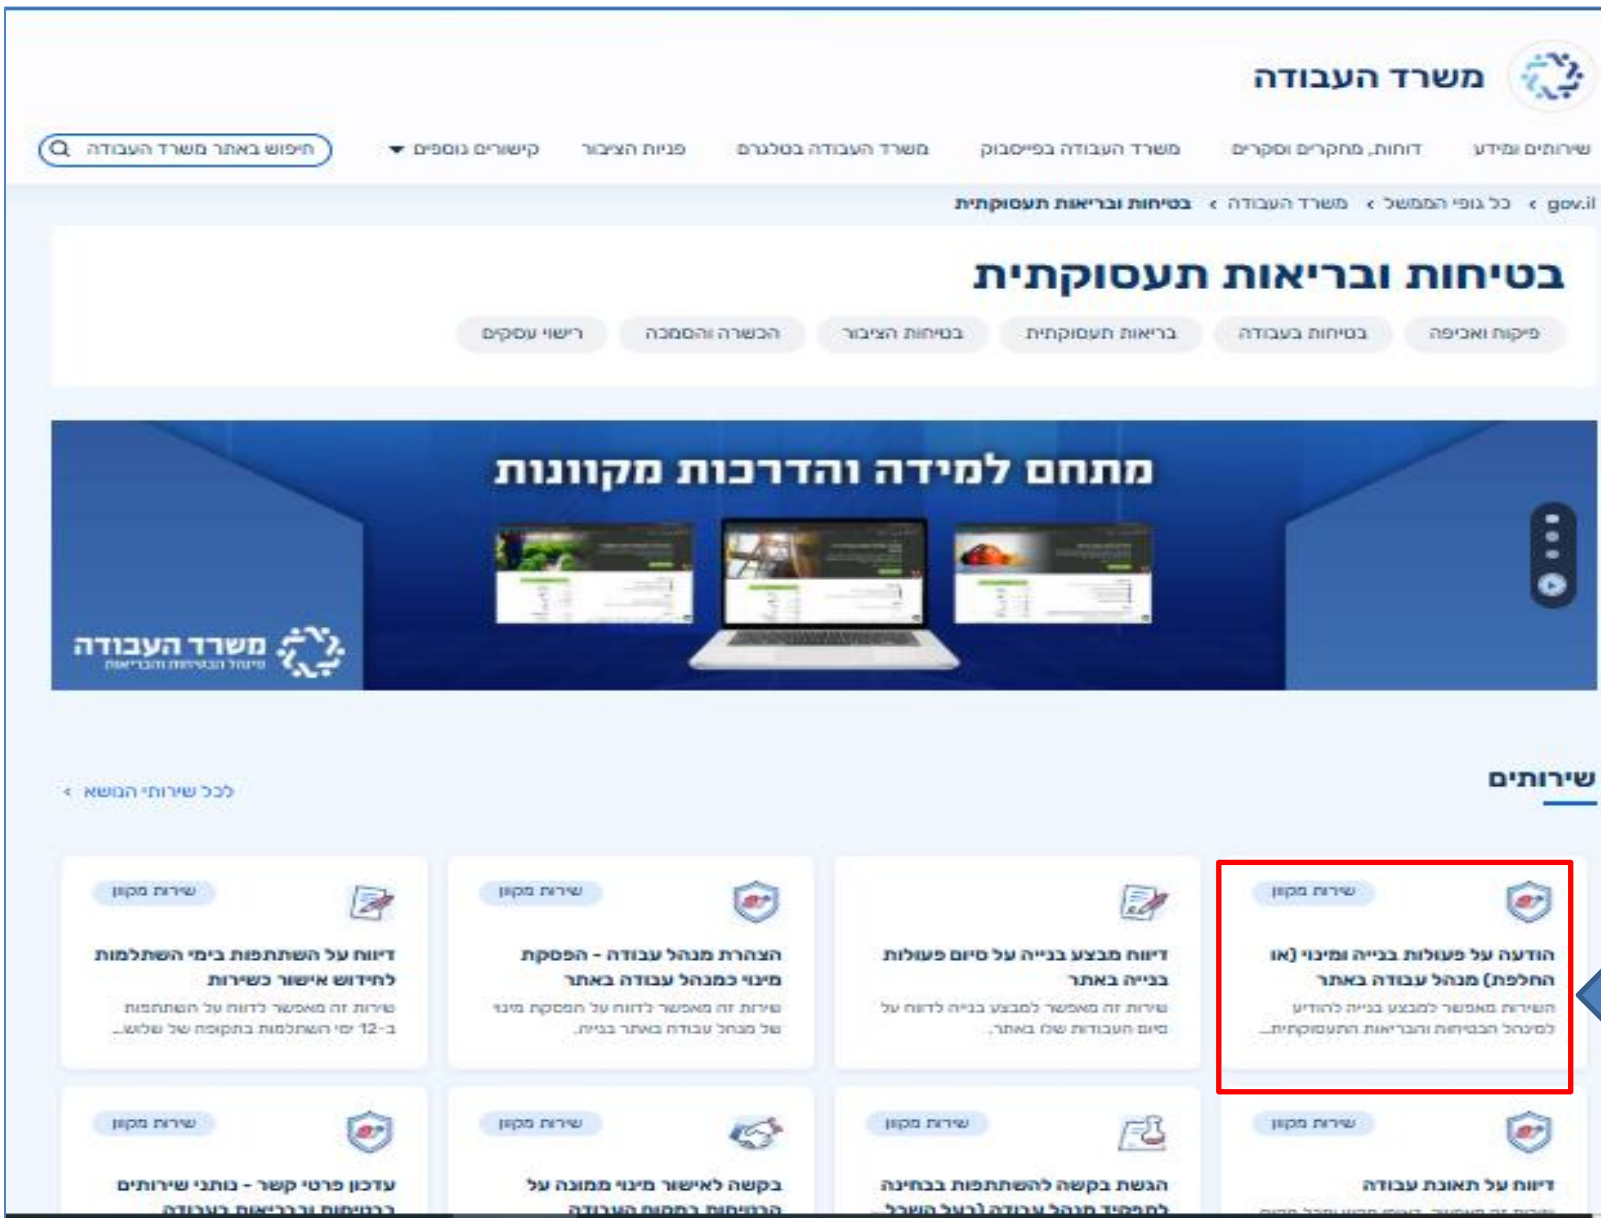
משרד העבודה

שירותים ומידע
דוחות, מחקרים וסקרים
משרד העבודה בפייסבוק
משרד העבודה בטלגרם
פניות הציבור
קישורים נוספים
חיפוש באתר משרד העבודה

gov.il > כל גופי הממשל > משרד העבודה > בטיחות ובריאות תעסוקתית

בטיחות ובריאות תעסוקתית

פיקוח ואכיפה
בטיחות בעבודה
בריאות תעסוקתית
בטיחות הציבור
הכשרה והסמכה
רישוי עסקים

מתחם למידה והדרכות מקוונות

משרד העבודה
מינהל הבטיחות והבריאות

שירותים

לכל שירותי הנושא >

שירות מקוון
הודעה על פעולות בנייה ומינוי (או החלפת) מנהל עבודה באתר
השירות מאפשר למבצע בנייה להודיע למינהל הבטיחות והבריאות התעסוקתית...

דיווח מבצע בנייה על סיום פעולות בנייה באתר
שירות זה מאפשר למבצע בנייה לדווח על סיום העבודות שלו באתר...

שירות מקוון
הצהרת מנהל עבודה - הפסקת מינוי כמנהל עבודה באתר
שירות זה מאפשר לדווח על הפסקת מינוי של מנהל עבודה באתר בנייה...

שירות מקוון
דיווח על השתתפות בימי השתלמות לחידוש אישור כשירות
שירות זה מאפשר לדווח על השתתפות ב-12 ימי השתלמות בתקופה של שלוש...

שירות מקוון
דיווח על תאונת עבודה

שירות מקוון
הגשת בקשה להשתתפות בבחינה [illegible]

שירות מקוון
בקשה לאישור מינוי ממונה על הבטיחות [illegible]

שירות מקוון
עדכון פרטי קשר - נותני שירותים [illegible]